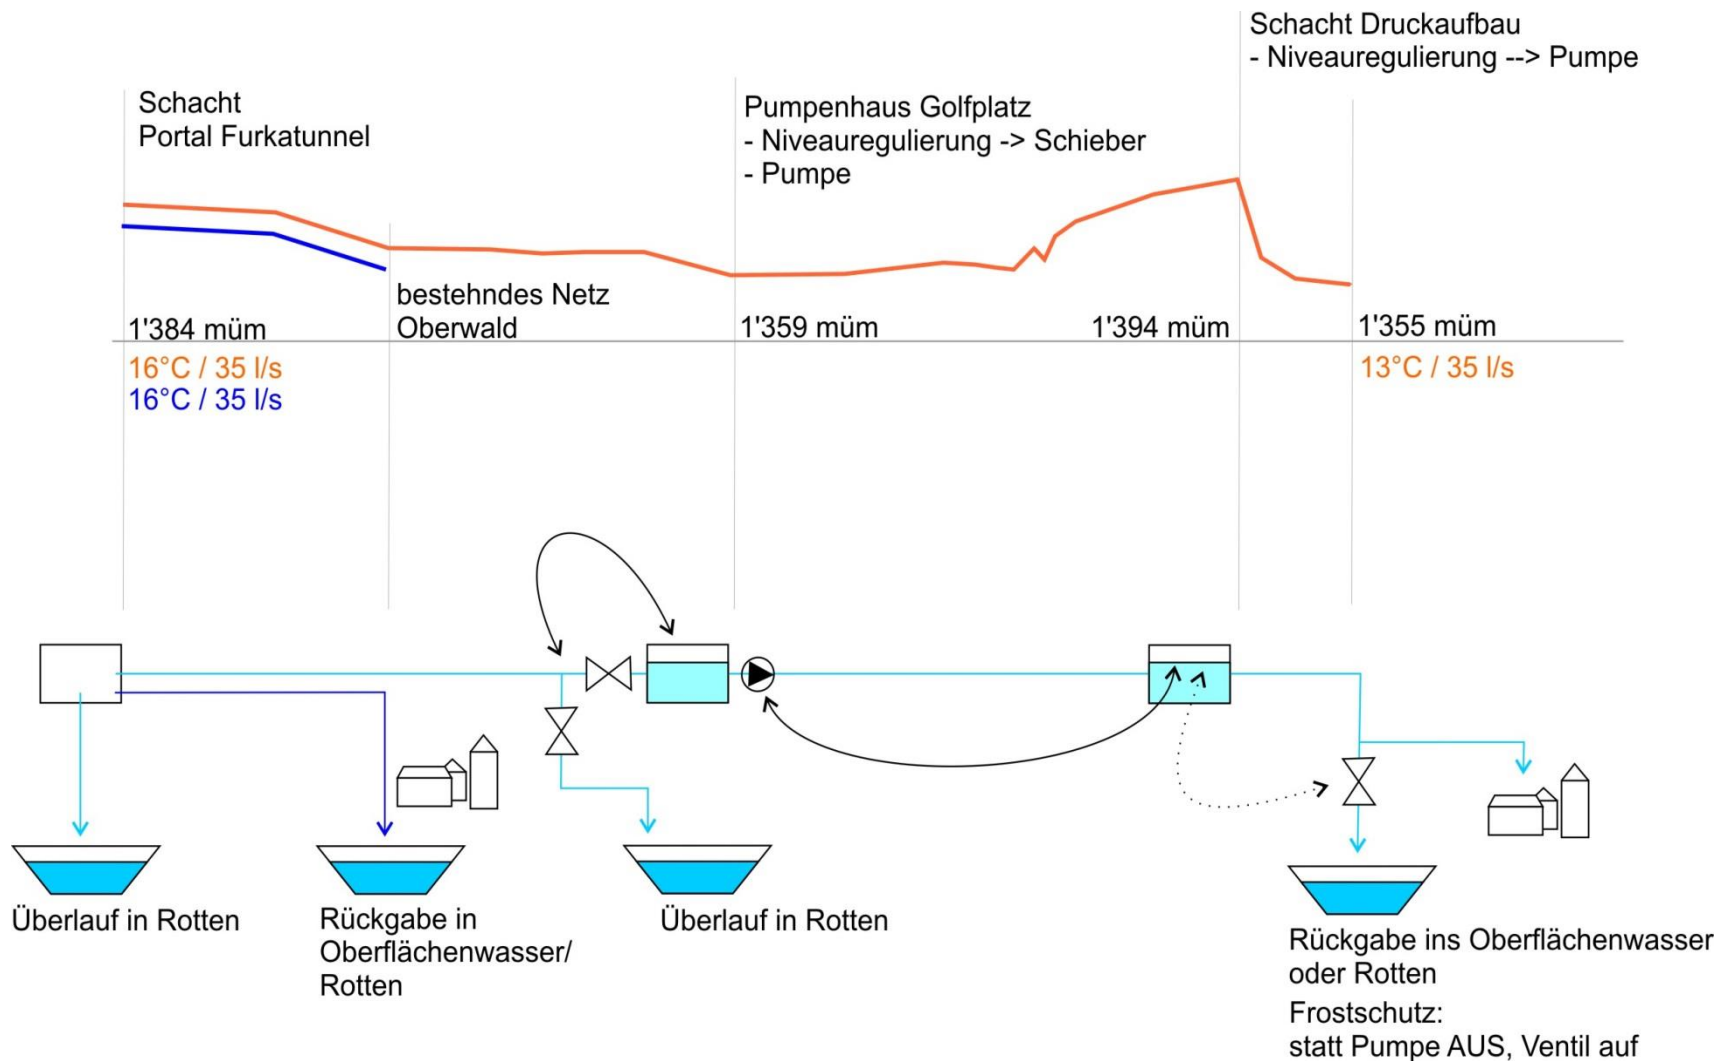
Schacht Druckaufbau
- Niveauregulierung --> Pumpe

Schacht
Portal Furkatunnel

Pumpenhaus Golfplatz
- Niveauregulierung -> Schieber
- Pumpe

bestehndes Netz
Oberwald

1'384 müm

1'359 müm

1'394 müm

1'355 müm

16°C / 35 l/s
16°C / 35 l/s

13°C / 35 l/s

Überlauf in Rotten

Rückgabe in Oberflächenwasser/ Rotten

Überlauf in Rotten

Rückgabe ins Oberflächenwasser oder Rotten
Frostschutz:
statt Pumpe AUS, Ventil auf